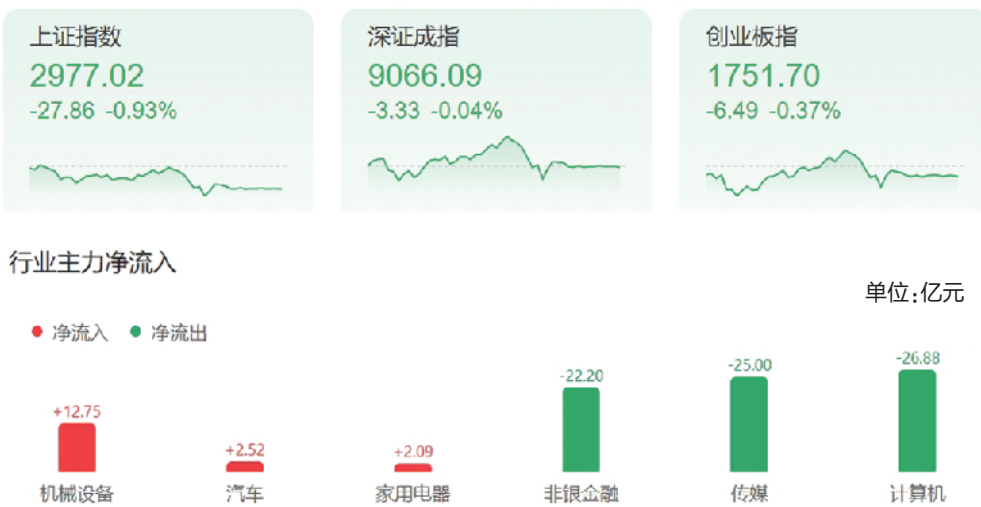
上证指数
2977.02
-27.86 -0.93%

深证成指
9066.09
-3.33 -0.04%

创业板指
1751.70
-6.49 -0.37%

行业主力净流入

单位:亿元

净流入 净流出

+12.75
机械设备

+2.52
汽车

+2.09
家用电器

-22.20
非银金融

-25.00
传媒

-26.88
计算机